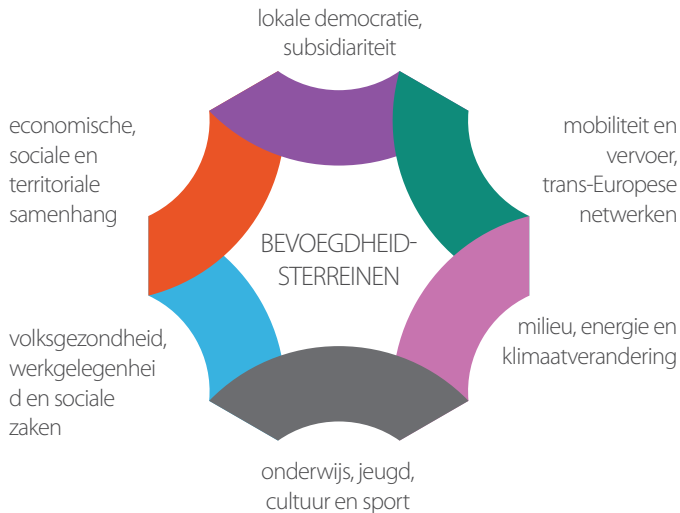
lokale democratie, subsidiariteit

mobiliteit en vervoer, trans-Europese netwerken

milieu, energie en klimaatverandering

onderwijs, jeugd, cultuur en sport

volksgezondheid, werkgelegenheid en sociale zaken

economische, sociale en territoriale samenhang

BEVOEGDHEIDSTERREINEN